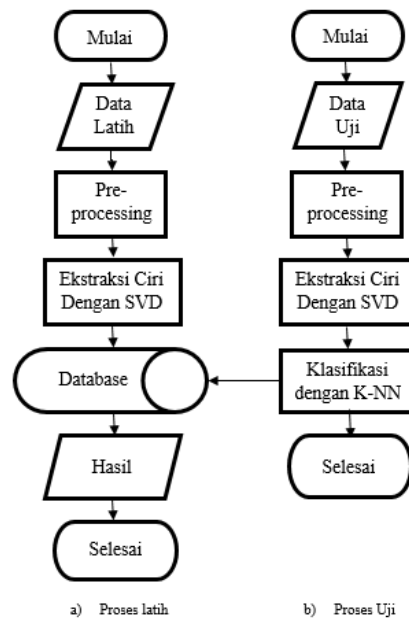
Mulai

Data Latih

Pre-processing

Ekstraksi Ciri Dengan SVD

Database

Hasil

Selesai

a) Proses latih

Mulai

Data Uji

Pre-processing

Ekstraksi Ciri Dengan SVD

Klasifikasi dengan K-NN

Selesai

b) Proses Uji